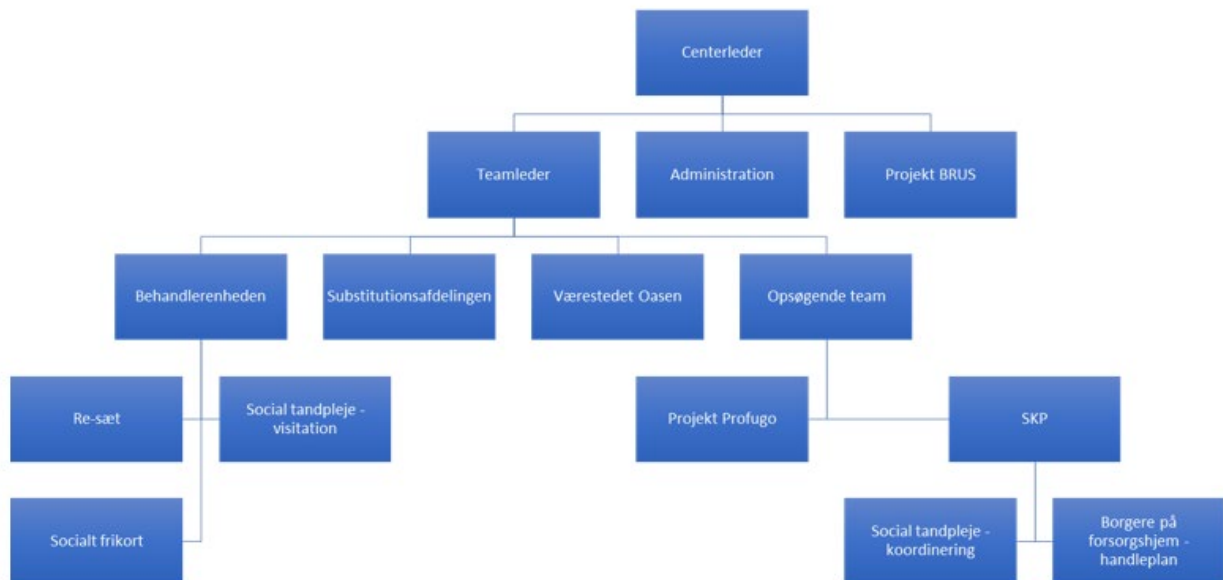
Centerleder

Teamleder

Administration

Projekt BRUS

Behandlerenheden

Substitutionsafdelingen

Værestedet Oasen

Opsøgende team

Re-sæt

Social tandpleje - visitation

Projekt Profugo

SKP

Socialt frikort

Social tandpleje - koordinering

Borgere på forsorgshjem - handleplan